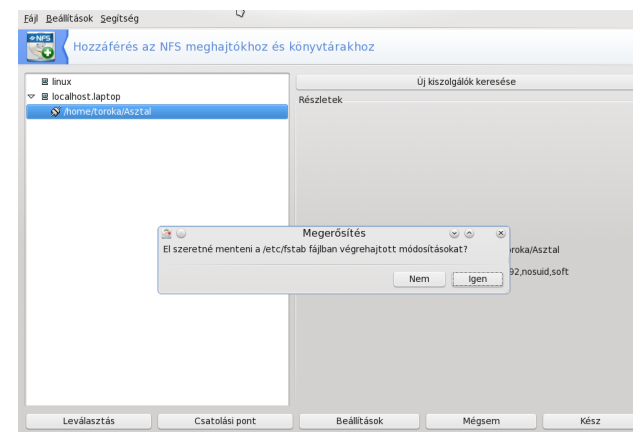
Fájl Beállítások Segítség

NFS

Hozzáférés az NFS meghajtókhoz és könyvtárakhoz

linux
localhost.laptop
/home/toroka/Asztal

Új kiszolgálók keresése

Részletek

roka/Asztal

92,nosuid,soft

Megerősítés

El szeretné menteni a /etc/fstab fájlban végrehajtott módosításokat?

Nem Igen

Leválasztás Csatolási pont Beállítások Mégsem Kész